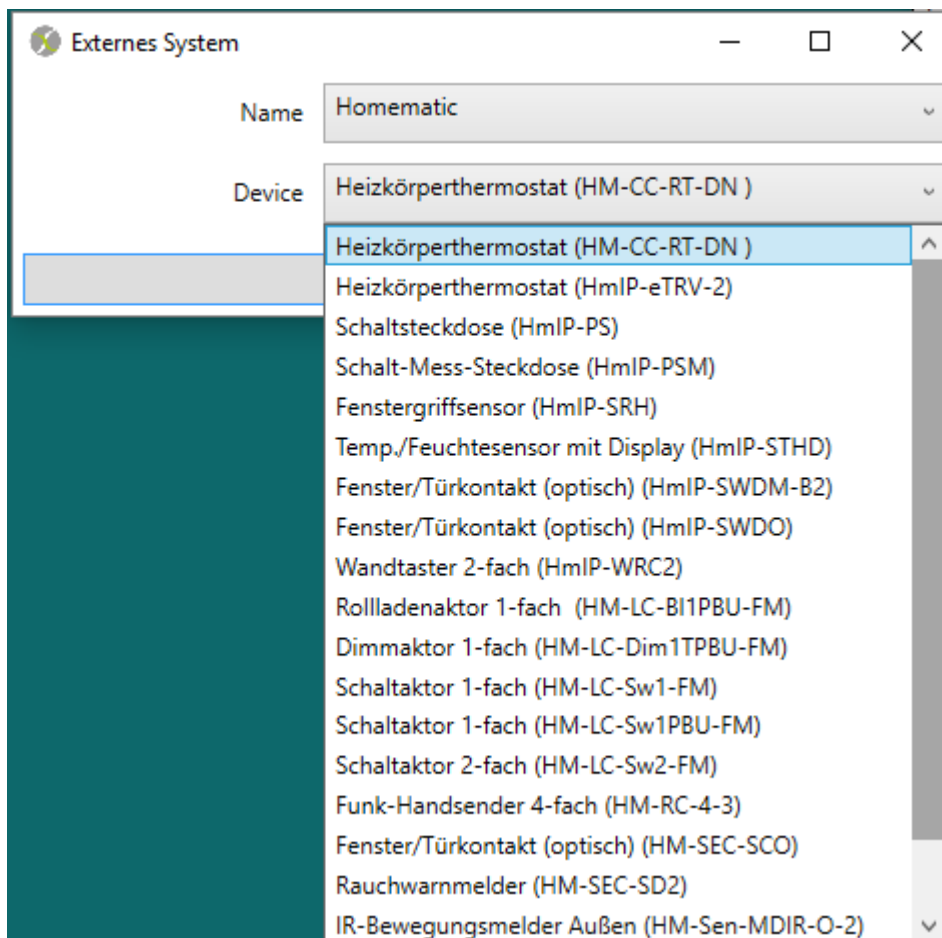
Externes System

Name Homematic

Device Heizkörperthermostat (HM-CC-RT-DN )

Heizkörperthermostat (HM-CC-RT-DN )
Heizkörperthermostat (HmIP-eTRV-2)
Schaltsteckdose (HmIP-PS)
Schalt-Mess-Steckdose (HmIP-PSM)
Fenstergriffsensor (HmIP-SRH)
Temp./Feuchtesensor mit Display (HmIP-STHD)
Fenster/Türkontakt (optisch) (HmIP-SWDM-B2)
Fenster/Türkontakt (optisch) (HmIP-SWDO)
Wandtaster 2-fach (HmIP-WRC2)
Rollladenaktor 1-fach (HM-LC-BI1PBU-FM)
Dimmaktor 1-fach (HM-LC-Dim1TPBU-FM)
Schaltaktor 1-fach (HM-LC-Sw1-FM)
Schaltaktor 1-fach (HM-LC-Sw1PBU-FM)
Schaltaktor 2-fach (HM-LC-Sw2-FM)
Funk-Handsender 4-fach (HM-RC-4-3)
Fenster/Türkontakt (optisch) (HM-SEC-SCO)
Rauchwarnmelder (HM-SEC-SD2)
IR-Bewegungsmelder Außen (HM-Sen-MDIR-O-2)